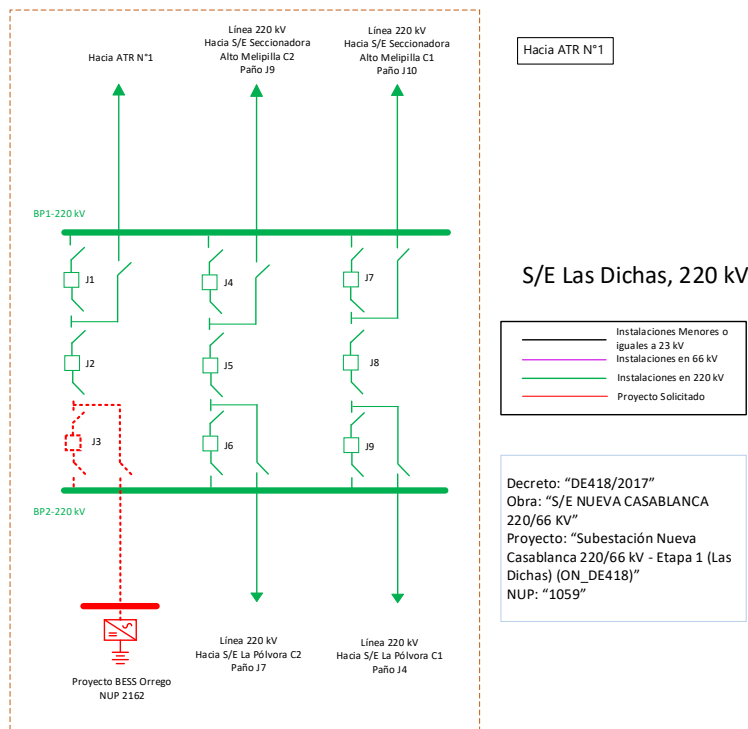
Hacia ATR N°1

Línea 220 kV
Hacia S/E Seccionadora
Alto Melipilla C2
Paño J9

Línea 220 kV
Hacia S/E Seccionadora
Alto Melipilla C1
Paño J10

Hacia ATR N°1

BP1-220 kV

J1

J4

J7

S/E Las Dichas, 220 kV

J2

J5

J8

Instalaciones Menores o iguales a 23 kV
Instalaciones en 66 kV
Instalaciones en 220 kV
Proyecto Solicitado

J3

J6

J9

BP2-220 kV

Decreto: “DE418/2017”
Obra: “S/E NUEVA CASABLANCA 220/66 KV”
Proyecto: “Subestación Nueva Casablanca 220/66 kV - Etapa 1 (Las Dichas) (ON_DE418)”
NUP: “1059”

Línea 220 kV
Hacia S/E La Pólvora C2
Paño J7

Línea 220 kV
Hacia S/E La Pólvora C1
Paño J4

Proyecto BESS Orrego
NUP 2162